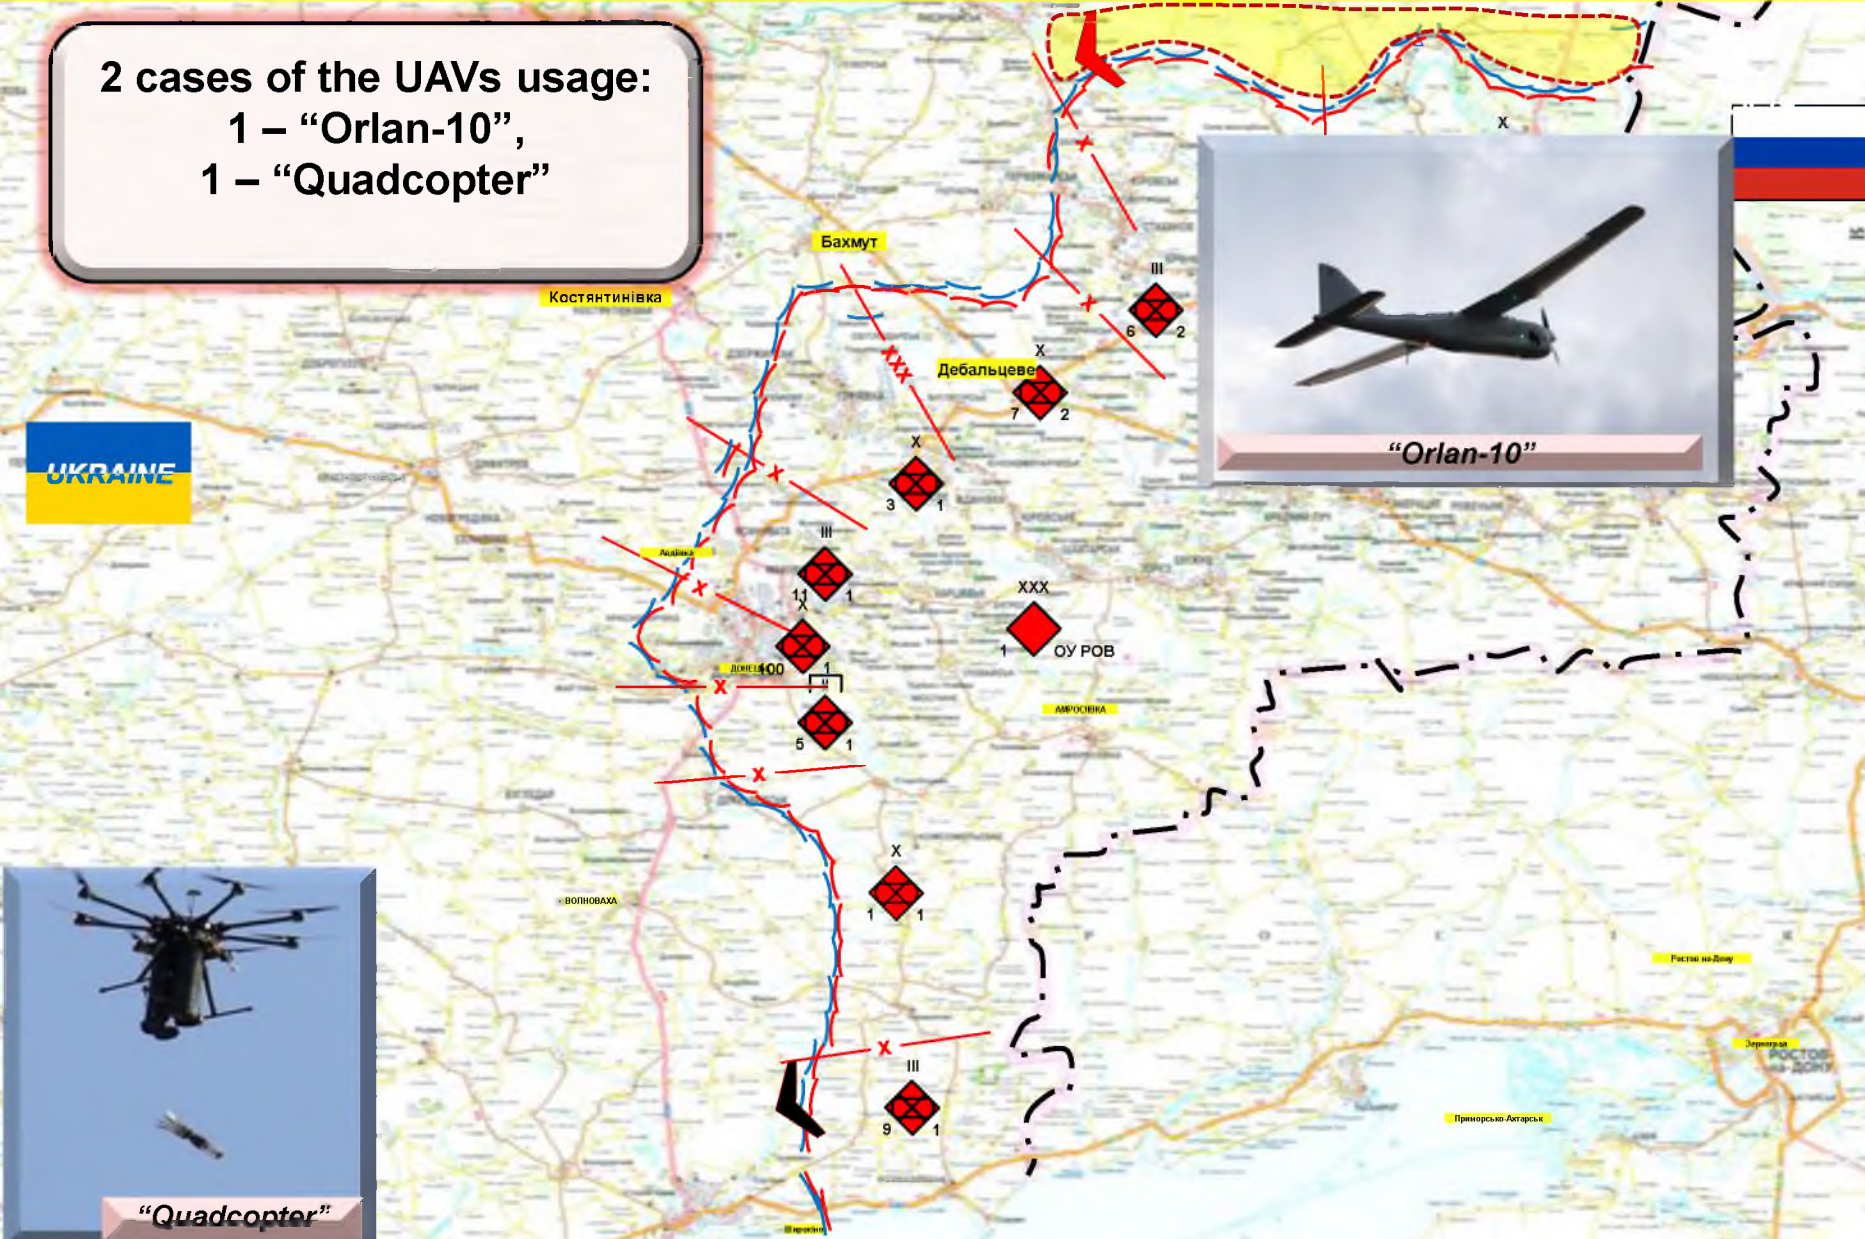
2 cases of the UAVs usage:
1 – “Orlan-10”,
1 – “Quadcopter”

Костянтинівка

Бахмут

Дебальцеве

UKRAINE

Авдіївка

Донецьк

Амвросіївка

Волноваха

Широкине

Ростов-на-Дону

Зерноград

Ростов-на-Дону

Приморсько-Ахтарськ

“Orlan-10”

“Quadcopter”

XXX

III
6 2

X
7 2

X
3 1

III
11 1

X
100 1

II

5 1

XXX
1 ОУ РОВ

X
1 1

III
9 1

X